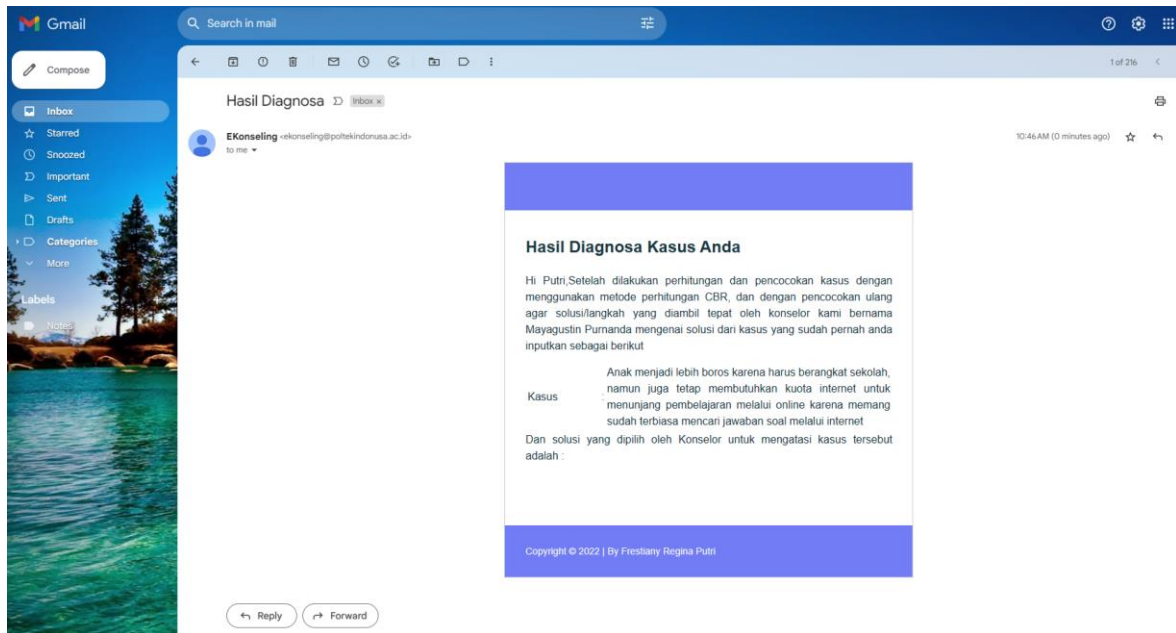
Gmail

Search in mail

Compose

Inbox
Starred
Snoozed
Important
Sent
Drafts
Categories
More

Labels
Notes

1 of 216

Hasil Diagnosa Inbox ×

EKonseling <ekonseling@poltekindonusa.ac.id>
to me

10:46 AM (0 minutes ago)

Hasil Diagnosa Kasus Anda

Hi Putri,Setelah dilakukan perhitungan dan pencocokan kasus dengan menggunakan metode perhitungan CBR, dan dengan pencocokan ulang agar solusi/langkah yang diambil tepat oleh konselor kami bernama Mayagustin Purnanda mengenai solusi dari kasus yang sudah pernah anda inputkan sebagai berikut

| Kasus | : | Anak menjadi lebih boros karena harus berangkat sekolah, namun juga tetap membutuhkan kuota internet untuk menunjang pembelajaran melalui online karena memang sudah terbiasa mencari jawaban soal melalui internet |
|---|---|---|

Dan solusi yang dipilih oleh Konselor untuk mengatasi kasus tersebut adalah :

Copyright © 2022 | By Frestiany Regina Putri

Reply
Forward